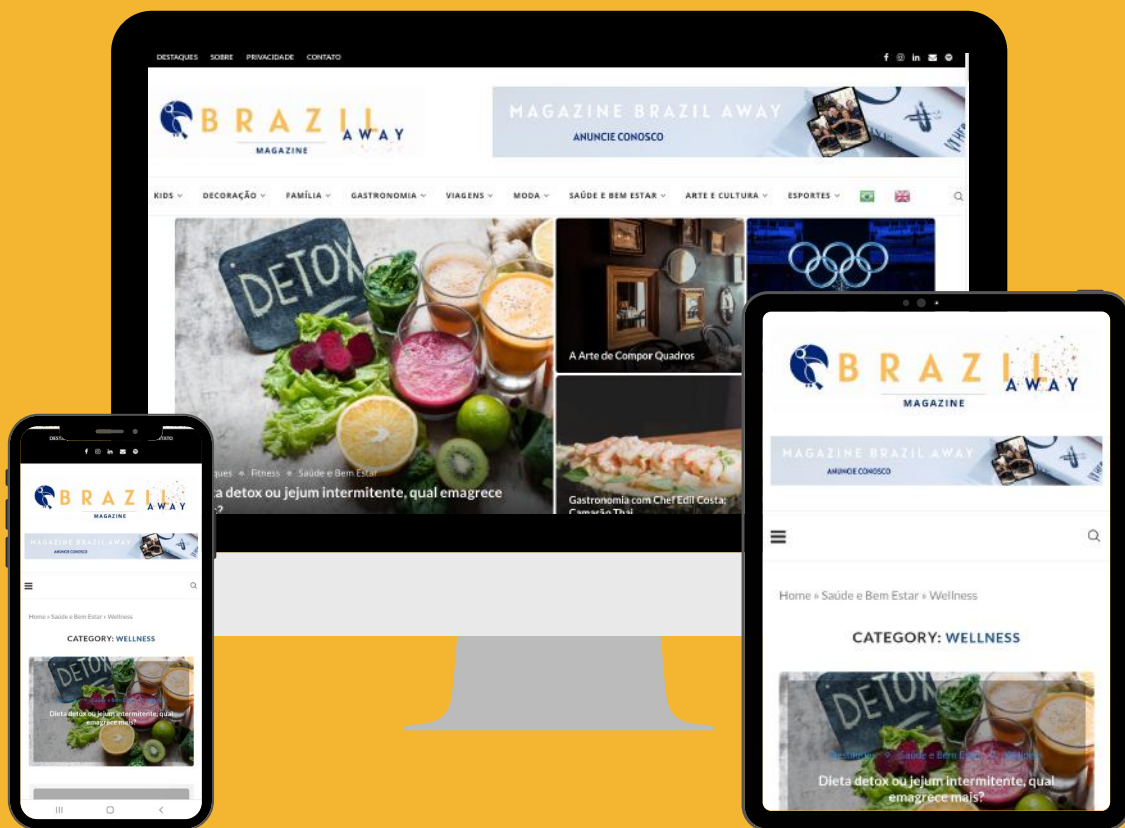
DESTAQUES SOBRE PRIVACIDADE CONTATO

BRAZIL AWAY MAGAZINE

MAGAZINE BRAZIL AWAY
ANUNCIE CONOSCO

KIDS DECORAÇÃO FAMÍLIA GASTRONOMIA VIAGENS MODA SAÚDE E BEM ESTAR ARTE E CULTURA ESPORTES

DETOX

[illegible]ques • Fitness • Saúde e Bem Estar
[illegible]a detox ou jejum intermitente, qual emagrece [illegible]

A Arte de Compor Quadros

Gastronomia com Chef Edil Costa: Camarão Thai

BRAZIL AWAY MAGAZINE

MAGAZINE BRAZIL AWAY
ANUNCIE CONOSCO

Home » Saúde e Bem Estar » Wellness

CATEGORY: WELLNESS

DETOX

Destaques • Saúde e Bem Estar • Wellness
Dieta detox ou jejum intermitente, qual emagrece mais?

DESTA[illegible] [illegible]NTATO

BRAZIL AWAY MAGAZINE

MAGAZINE BRAZIL AWAY
ANUNCIE CONOSCO

Home » Saúde e Bem Estar » Wellness

CATEGORY: WELLNESS

DETOX

Dieta detox ou jejum intermitente, qual emagrece mais?